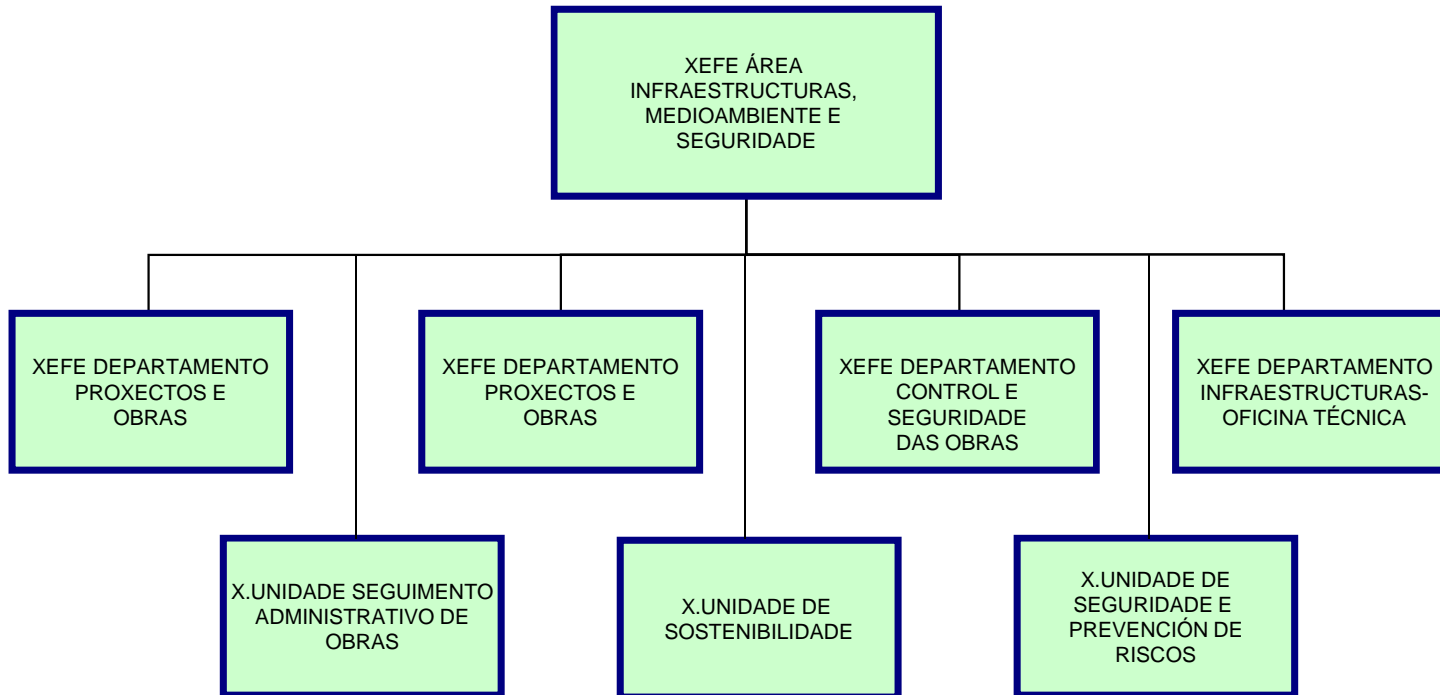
XEFE ÁREA INFRAESTRUCTURAS, MEDIOAMBIENTE E SEGURIDADE

XEFE DEPARTAMENTO PROXECTOS E OBRAS

XEFE DEPARTAMENTO PROXECTOS E OBRAS

XEFE DEPARTAMENTO CONTROL E SEGURIDADE DAS OBRAS

XEFE DEPARTAMENTO INFRAESTRUCTURAS-OFICINA TÉCNICA

X.UNIDADE SEGUIMENTO ADMINISTRATIVO DE OBRAS

X.UNIDADE DE SOSTENIBILIDADE

X.UNIDADE DE SEGURIDADE E PREVENCIÓN DE RISCOS